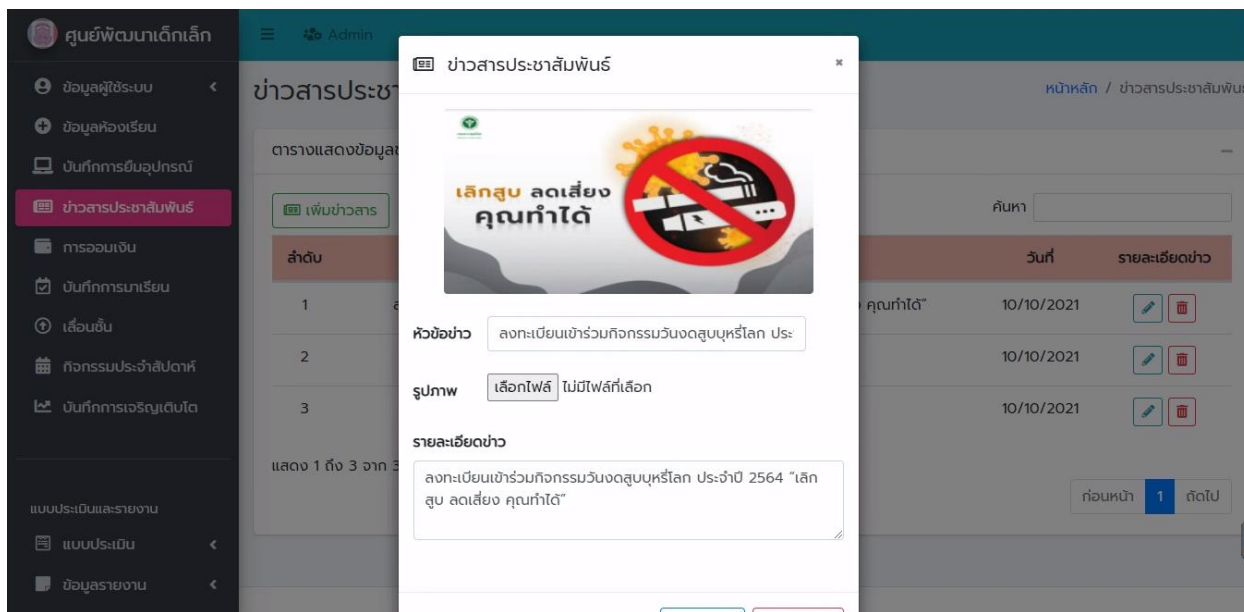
ศูนย์พัฒนาเด็กเล็ก

ข้อมูลผู้ใช้ระบบ
ข้อมูลห้องเรียน
บันทึกการยืมอุปกรณ์
ข่าวสารประชาสัมพันธ์
การออมเงิน
บันทึกการมาเรียน
เลื่อนชั้น
กิจกรรมประจำสัปดาห์
บันทึกการเจริญเติบโต

แบบประเมินและรายงาน
แบบประเมิน
ข้อมูลรายงาน

Admin

ข่าวสารประชา

หน้าหลัก / ข่าวสารประชาสัมพัน

ตารางแสดงข้อมูล

เพิ่มข่าวสาร

ค้นหา

| ลำดับ | | วันที่ | รายละเอียดข่าว |
|---|---|---|---|
| 1 | ล คุณทำได้” | 10/10/2021 | |
| 2 | | 10/10/2021 | |
| 3 | | 10/10/2021 | |

แสดง 1 ถึง 3 จาก 3

ก่อนหน้า 1 ถัดไป

ข่าวสารประชาสัมพันธ์ ×

เลิกสูบ ลดเสี่ยง คุณทำได้

หัวข้อข่าว ลงทะเบียนเข้าร่วมกิจกรรมวันงดสูบบุหรี่โลก ประ

รูปภาพ เลือกไฟล์ ไม่มีไฟล์ที่เลือก

รายละเอียดข่าว

ลงทะเบียนเข้าร่วมกิจกรรมวันงดสูบบุหรี่โลก ประจำปี 2564 “เลิกสูบ ลดเสี่ยง คุณทำได้”